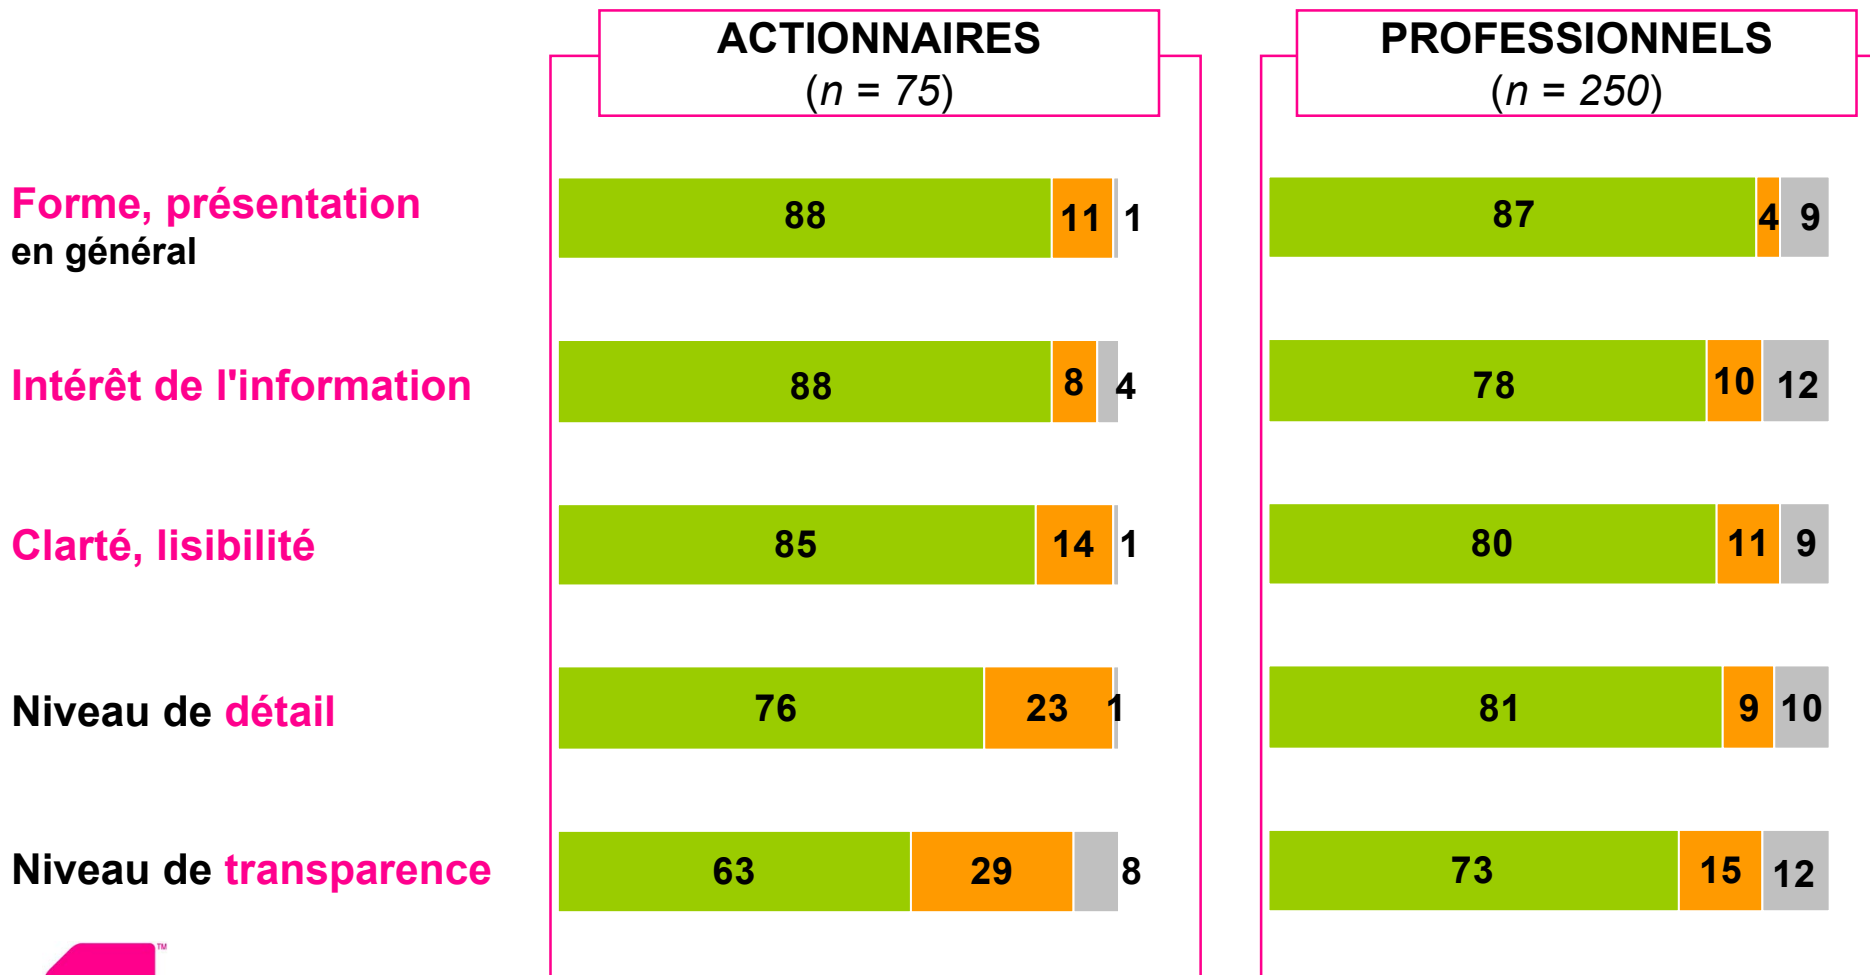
ACTIONNAIRES
($n$ = 75)

PROFESSIONNELS
($n$ = 250)

Forme, présentation en général
88 11 1
87 4 9

Intérêt de l'information
88 8 4
78 10 12

Clarté, lisibilité
85 14 1
80 11 9

Niveau de détail
76 23 1
81 9 10

Niveau de transparence
63 29 8
73 15 12